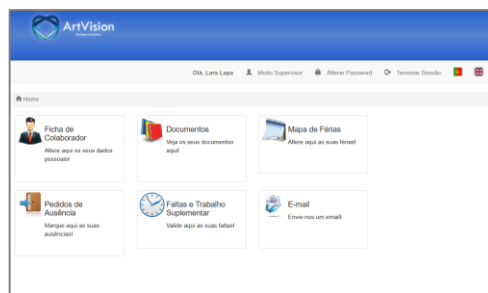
ArtVision

Olá, Lara Lapa   Modo Supervisor   Alterar Password   Terminar Sessão

Home

Ficha de Colaborador
Altere aqui os seus dados pessoais!

Documentos
Veja os seus documentos aqui!

Mapa de Férias
Altere aqui as suas férias!

Pedidos de Ausência
Marque aqui as suas ausências!

Faltas e Trabalho Suplementar
Valide aqui as suas faltas!

E-mail
Envie-nos um email!